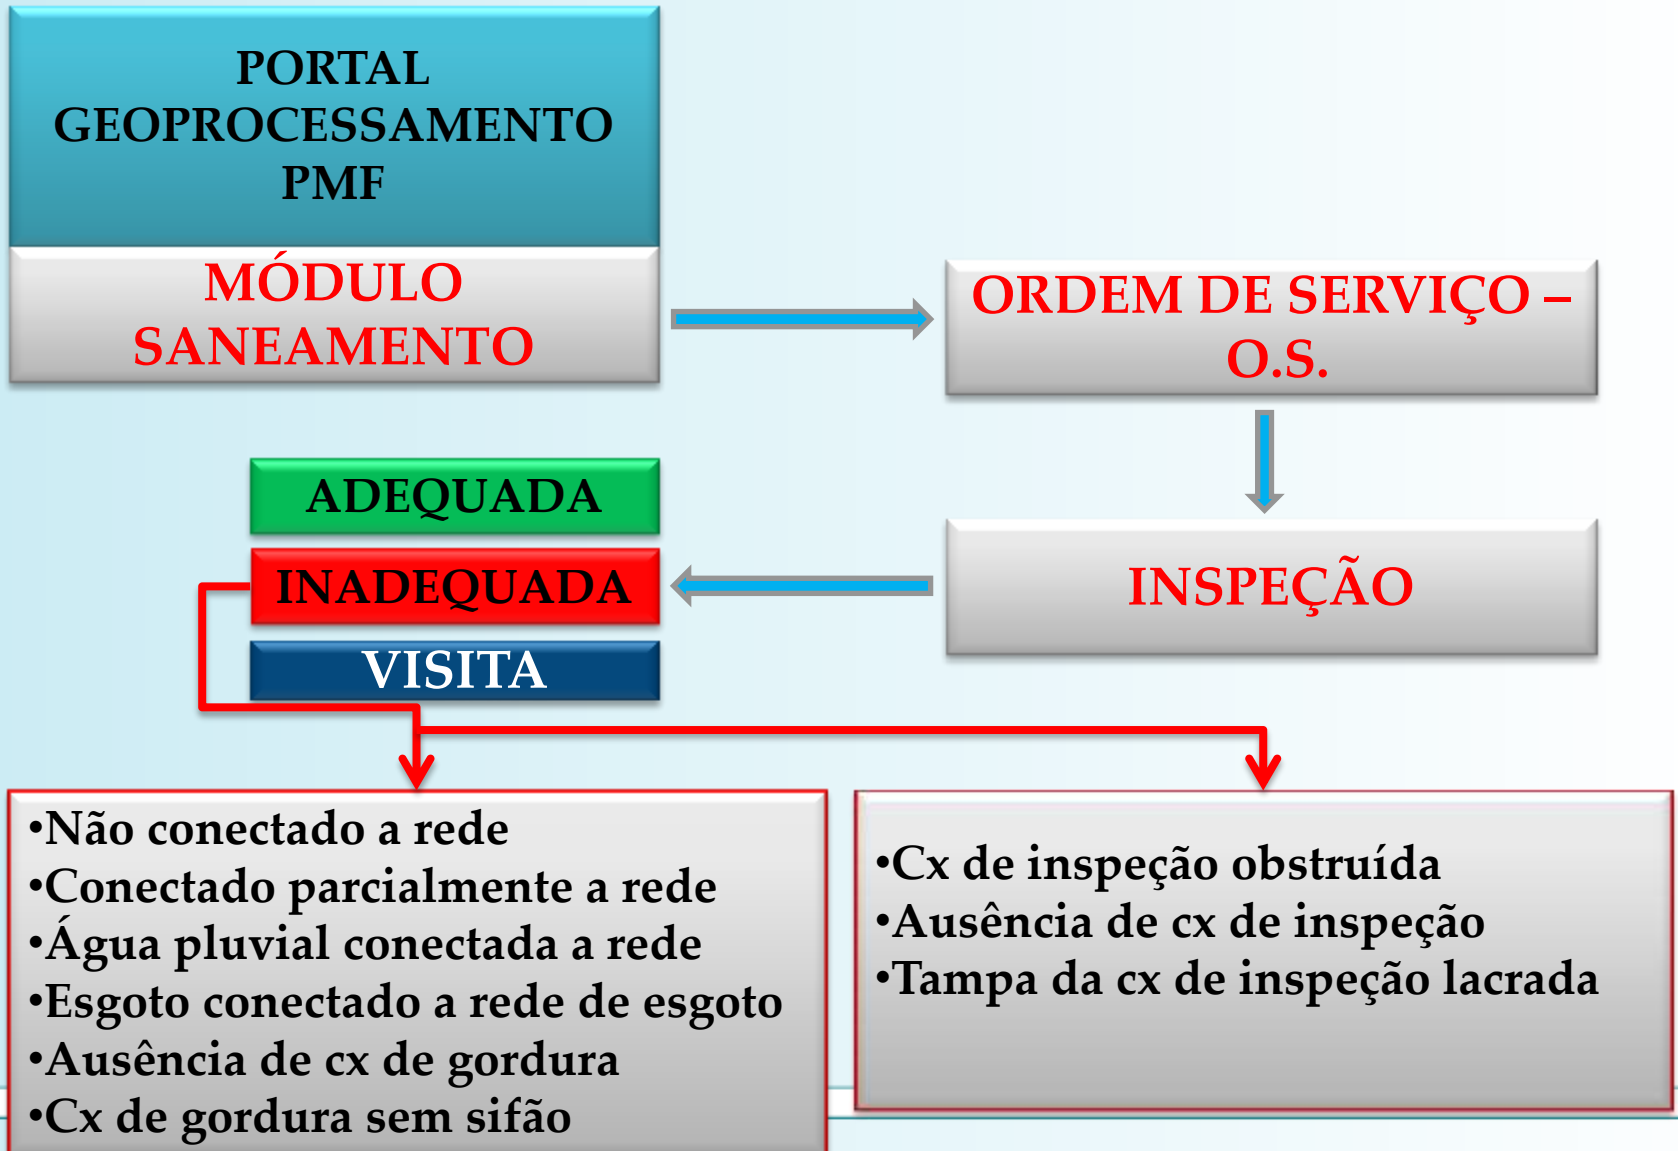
PORTAL GEOPROCESSAMENTO PMF

MÓDULO SANEAMENTO

ORDEM DE SERVIÇO – O.S.

INSPEÇÃO

ADEQUADA

INADEQUADA

VISITA

•Não conectado a rede
•Conectado parcialmente a rede
•Água pluvial conectada a rede
•Esgoto conectado a rede de esgoto
•Ausência de cx de gordura
•Cx de gordura sem sifão

•Cx de inspeção obstruída
•Ausência de cx de inspeção
•Tampa da cx de inspeção lacrada